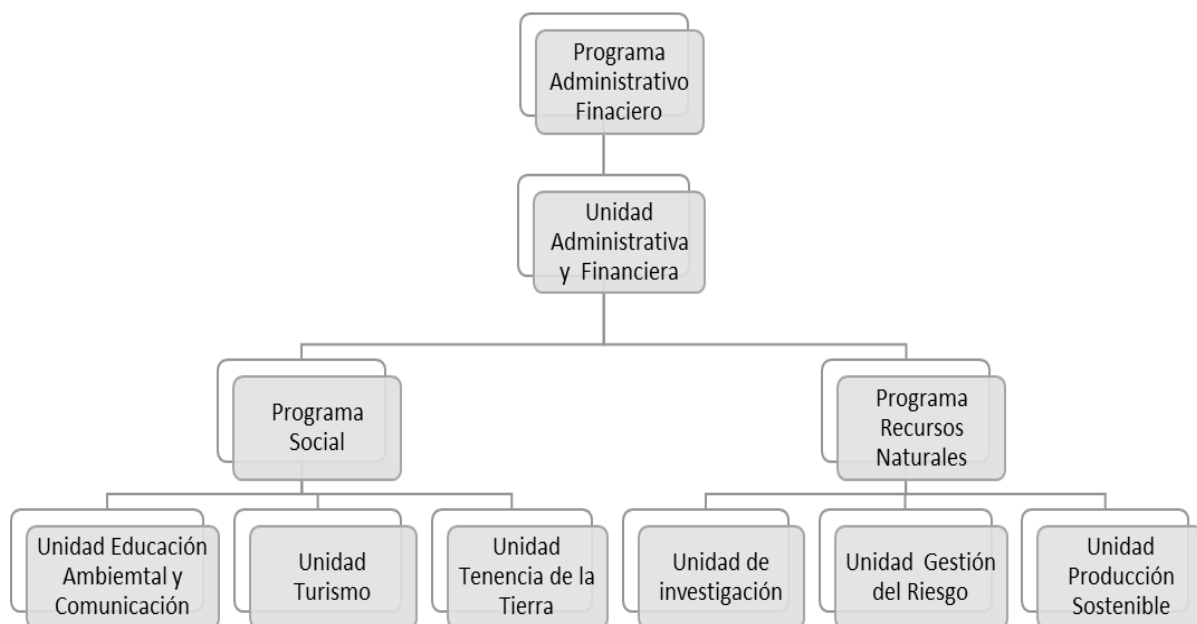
Programa Administrativo Finaciero

Unidad Administrativa y Financiera

Programa Social

Programa Recursos Naturales

Unidad Educación Ambiemtal y Comunicación

Unidad Turismo

Unidad Tenencia de la Tierra

Unidad de investigación

Unidad Gestión del Riesgo

Unidad Producción Sostenible